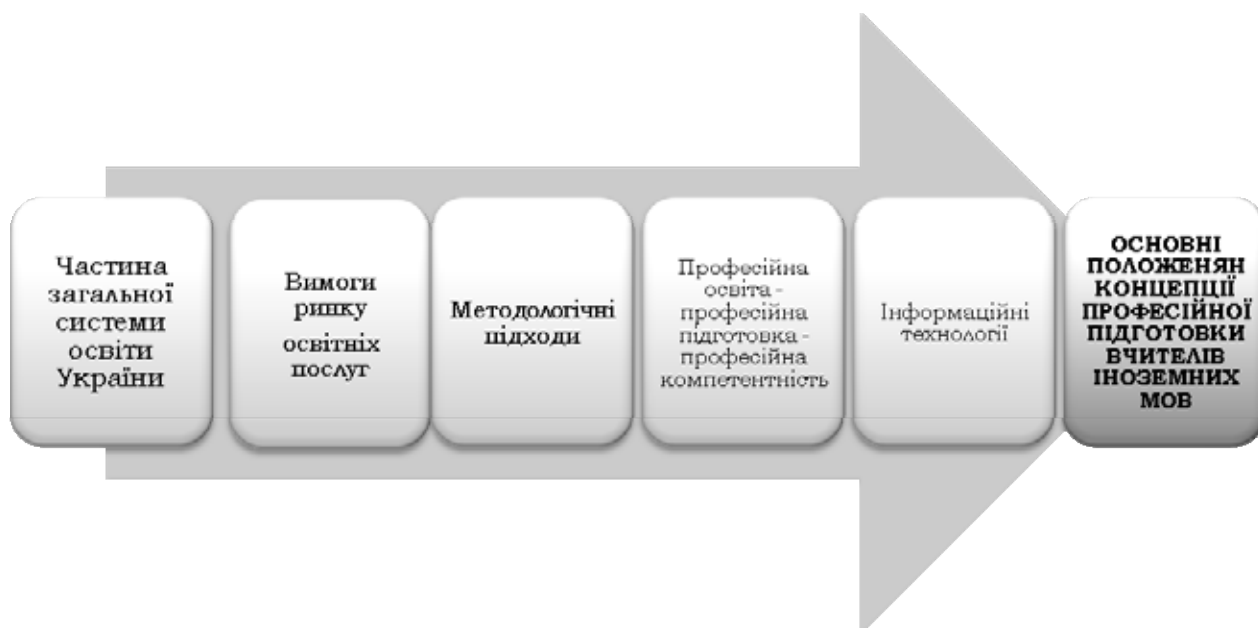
Частина загальної системи освіти України

Вимоги ринку освітніх послуг

Методологічні підходи

Професійна освіта - професійна підготовка - професійна компетентність

Інформаційні технології

ОСНОВНІ ПОЛОЖЕНЯН КОНЦЕПЦІЇ ПРОФЕСІЙНОЇ ПІДГОТОВКИ ВЧИТЕЛІВ ІНОЗЕМНИХ МОВ